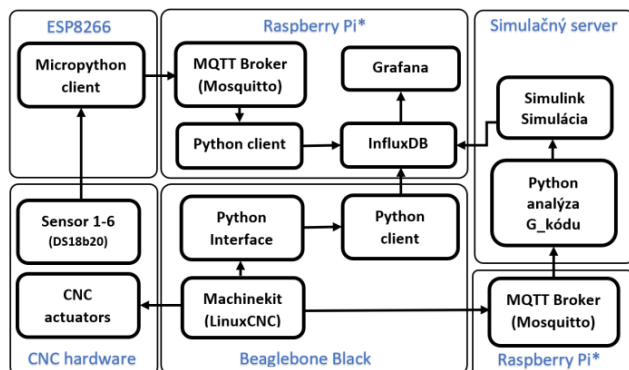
ESP8266

Micropython client

Raspberry Pi*

MQTT Broker (Mosquitto)

Grafana

Python client

InfluxDB

Simulačný server

Simulink Simulácia

Python analýza G_kódu

CNC hardware

Sensor 1-6 (DS18b20)

CNC actuators

Beaglebone Black

Python Interface

Python client

Machinekit (LinuxCNC)

Raspberry Pi*

MQTT Broker (Mosquitto)